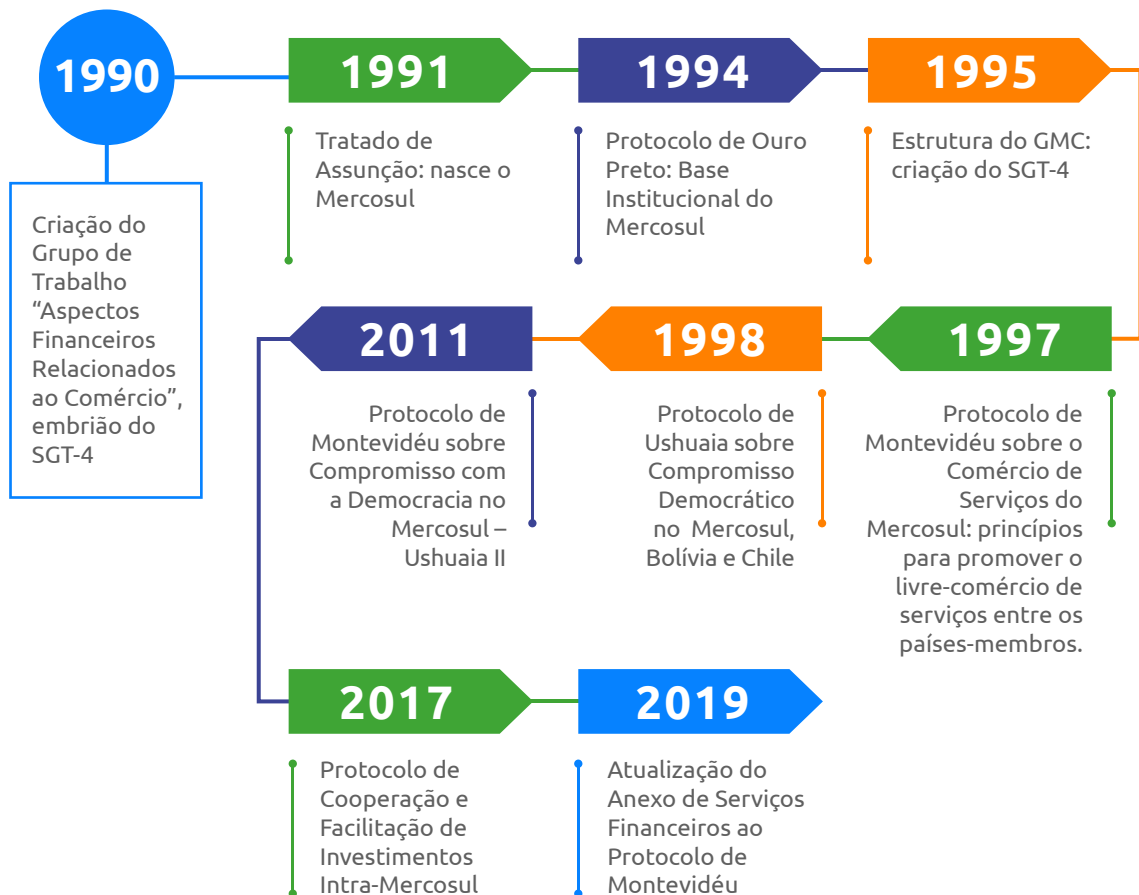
1990

Criação do Grupo de Trabalho “Aspectos Financeiros Relacionados ao Comércio”, embrião do SGT-4

1991

Tratado de Assunção: nasce o Mercosul

1994

Protocolo de Ouro Preto: Base Institucional do Mercosul

1995

Estrutura do GMC: criação do SGT-4

1997

Protocolo de Montevidéu sobre o Comércio de Serviços do Mercosul: princípios para promover o livre-comércio de serviços entre os países-membros.

1998

Protocolo de Ushuaia sobre Compromisso Democrático no Mercosul, Bolívia e Chile

2011

Protocolo de Montevidéu sobre Compromisso com a Democracia no Mercosul – Ushuaia II

2017

Protocolo de Cooperação e Facilitação de Investimentos Intra-Mercosul

2019

Atualização do Anexo de Serviços Financeiros ao Protocolo de Montevidéu